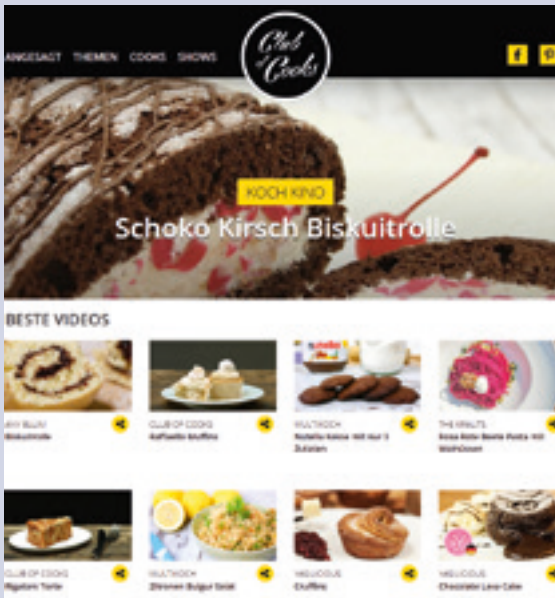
ANGESAGT THEMEN COOKS SHOWS

Club of Cooks

KOCH KIND

Schoko Kirsch Biskuitrolle

BESTE VIDEOS

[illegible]
Biskuitrolle

CLUB OF COOKS
Raffaello Muffins

MULTIKOCH
Nutella Kekse mit nur 3 Zutaten

THE KRAUTS
Rote Rote Beete Pasta mit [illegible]

CLUB OF COOKS
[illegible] Torte

MULTIKOCH
Zitronen Bulgur Salat

YABLICIOUS
Cruffins

YABLICIOUS
Chocolate Lava Cake